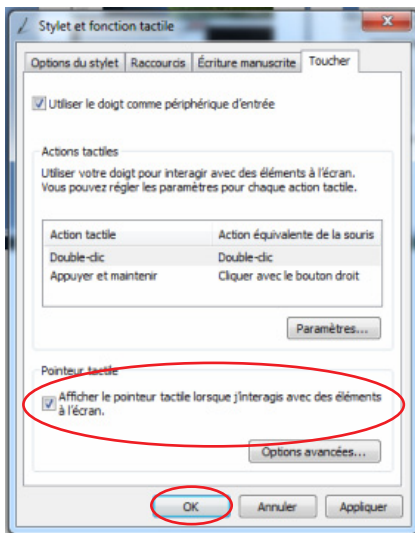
Stylet et fonction tactile

Options du stylet | Raccourcis | Écriture manuscrite | Toucher

Utiliser le doigt comme périphérique d'entrée

Actions tactiles

Utiliser votre doigt pour interagir avec des éléments à l'écran. Vous pouvez régler les paramètres pour chaque action tactile.

| Action tactile | Action équivalente de la souris |
|---|---|
| Double-clic | Double-clic |
| Appuyer et maintenir | Cliquer avec le bouton droit |

Paramètres...

Pointeur tactile

Afficher le pointeur tactile lorsque j'interagis avec des éléments à l'écran.

Options avancées...

OK | Annuler | Appliquer